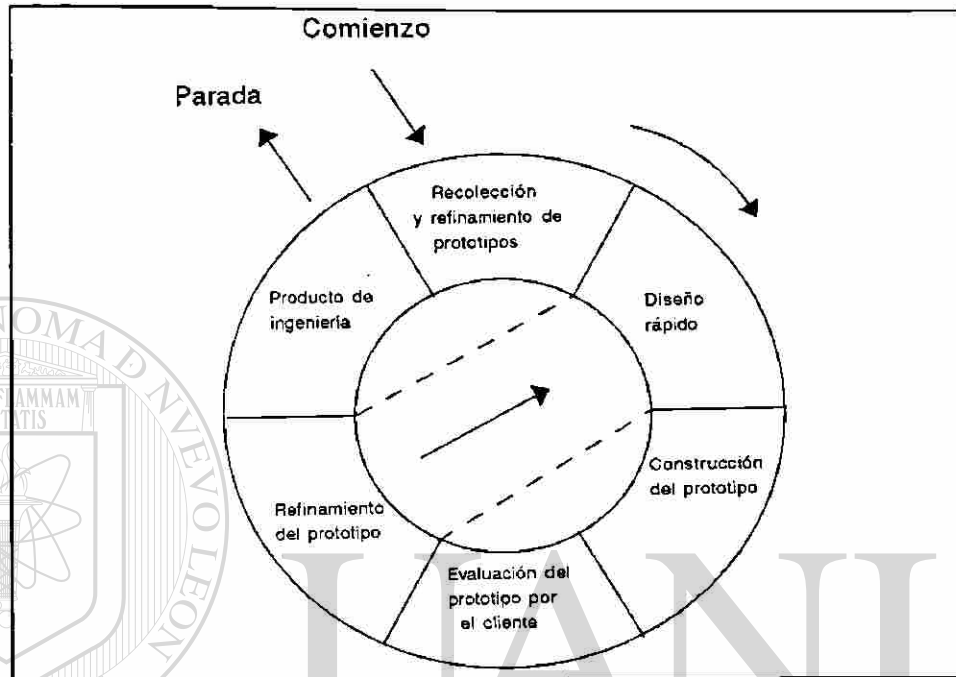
Comienzo

Parada

Recolección y refinamiento de prototipos

Diseño rápido

Producto de ingeniería

Construcción del prototipo

Refinamiento del prototipo

Evaluación del prototipo por el cliente

OMA D NUEVO LEON
TAMMAM TATIS

UANI